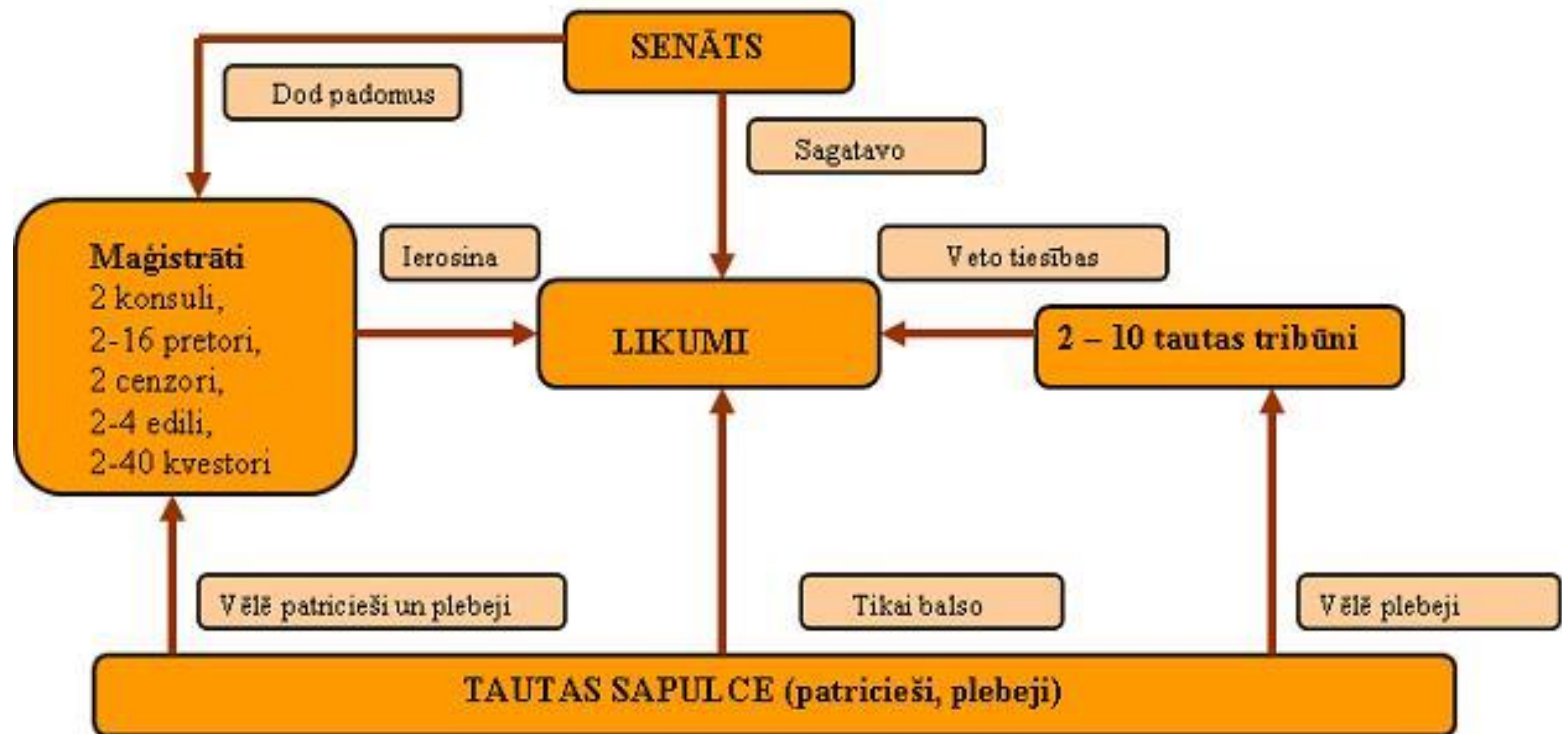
SENĀTS

Dod padomus

Sagatavo

Maģistrāti
2 konsuli,
2-16 pretori,
2 cenzori,
2-4 edili,
2-40 kvestori

Ierosina

Veto tiesības

LIKUMI

2 – 10 tautas tribūni

Vēlē patricieši un plebeji

Tikai balso

Vēlē plebeji

TAUTAS SAPULCE (patricieši, plebeji)